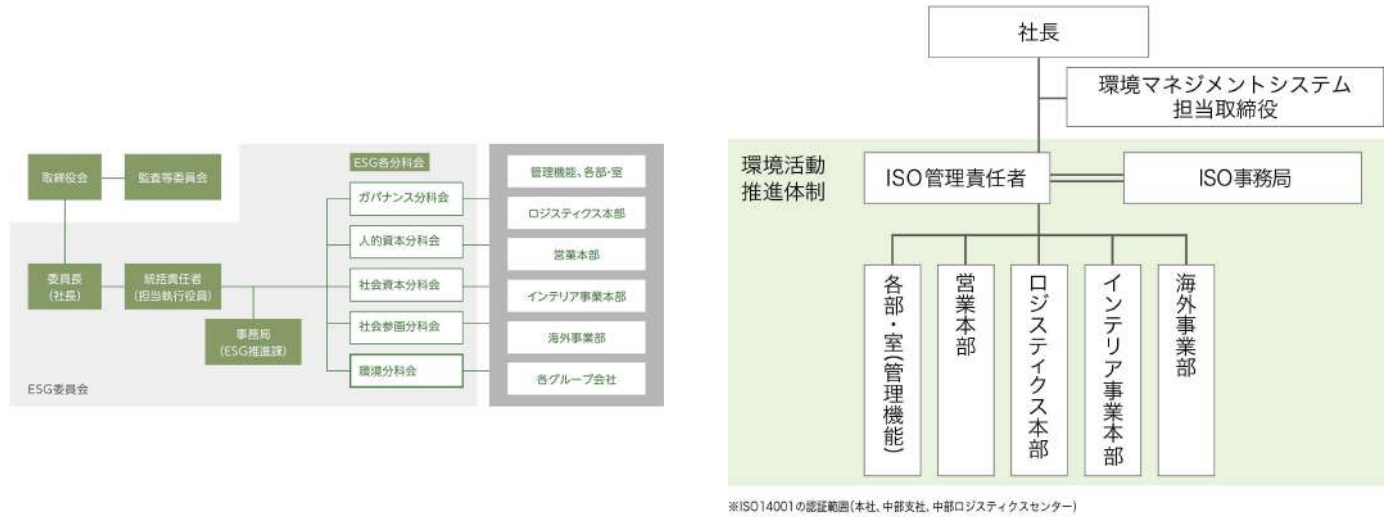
取締役会

監査等委員会

委員長
(社長)

統括責任者
(担当執行役員)

事務局
(ESG推進課)

ESG各分科会

ガバナンス分科会

人的資本分科会

社会資本分科会

社会参画分科会

環境分科会

管理機能、各部・室

ロジスティクス本部

営業本部

インテリア事業本部

海外事業部

各グループ会社

ESG委員会

社長

環境マネジメントシステム
担当取締役

環境活動
推進体制

ISO管理責任者

ISO事務局

各部・室(管理機能)

営業本部

ロジスティクス本部

インテリア事業本部

海外事業部

※ISO14001の認証範囲(本社、中部支社、中部ロジスティクスセンター)